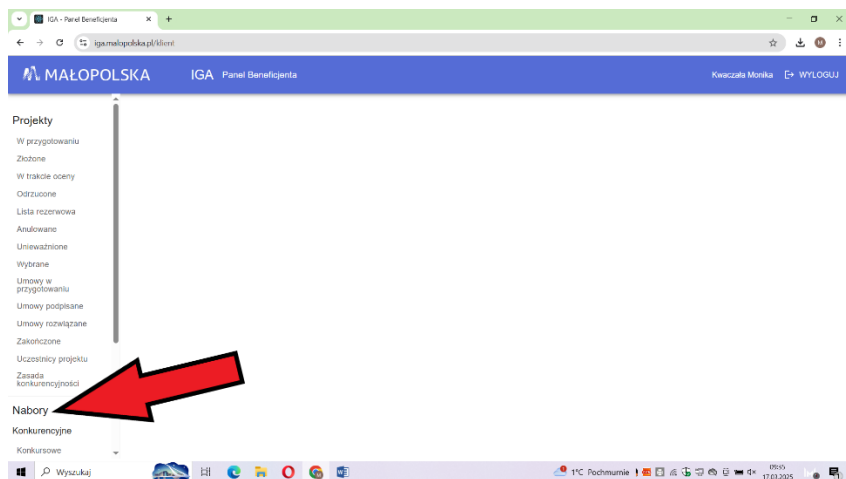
IGA - Panel Beneficjenta
iga.malopolska.pl/klient

MAŁOPOLSKA IGA Panel Beneficjenta Kwaczała Monika WYLOGUJ

Projekty
W przygotowaniu
Złożone
W trakcie oceny
Odrzucone
Lista rezerwowa
Anulowane
Unieważnione
Wybrane
Umowy w przygotowaniu
Umowy podpisane
Umowy rozwiązane
Zakończone
Uczestnicy projektu
Zasada konkurencyjności

Nabory
Konkurencyjne
Konkursowe

Wyszukaj
1°C Pochmurnie
09:35
17.03.2025